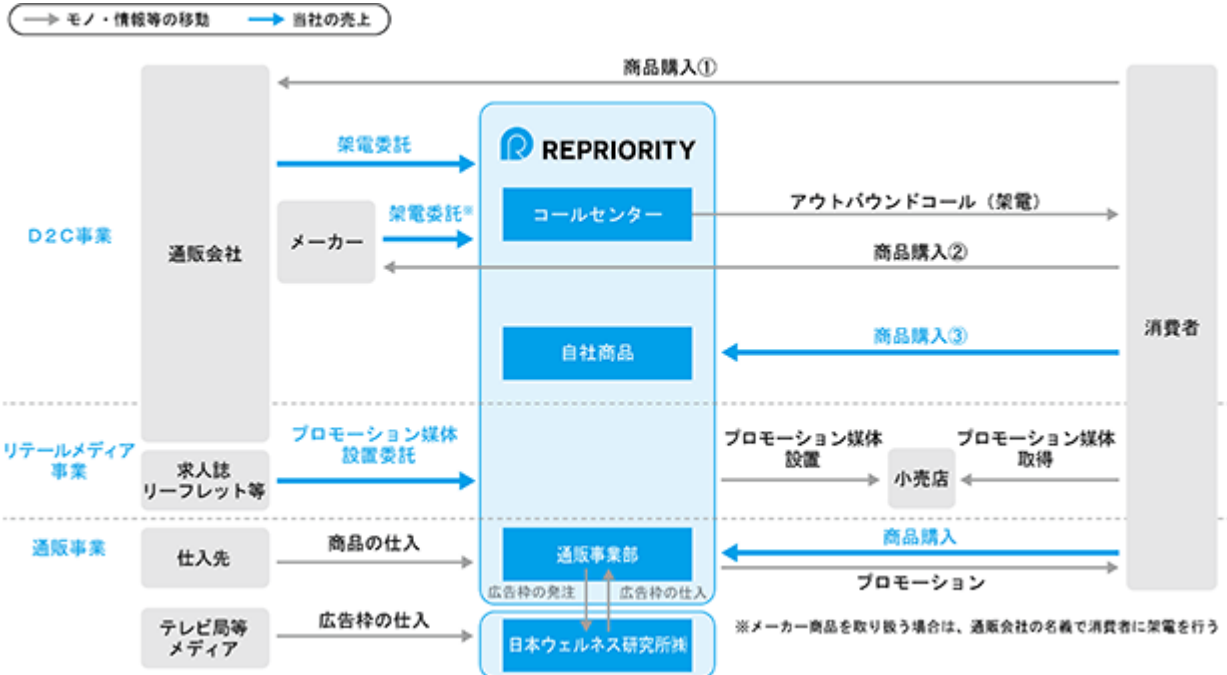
モノ・情報等の移動　当社の売上

商品購入①

REPRIORITY

D2C事業

通販会社

架電委託

メーカー

架電委託※

コールセンター

アウトバウンドコール（架電）

商品購入②

自社商品

商品購入③

消費者

リテールメディア事業

求人誌
リーフレット等

プロモーション媒体
設置委託

プロモーション媒体
設置

小売店

プロモーション媒体
取得

通販事業

仕入先

商品の仕入

通販事業部

商品購入

プロモーション

広告枠の発注

広告枠の仕入

テレビ局等
メディア

広告枠の仕入

日本ウェルネス研究所㈱

※メーカー商品を取り扱う場合は、通販会社の名義で消費者に架電を行う